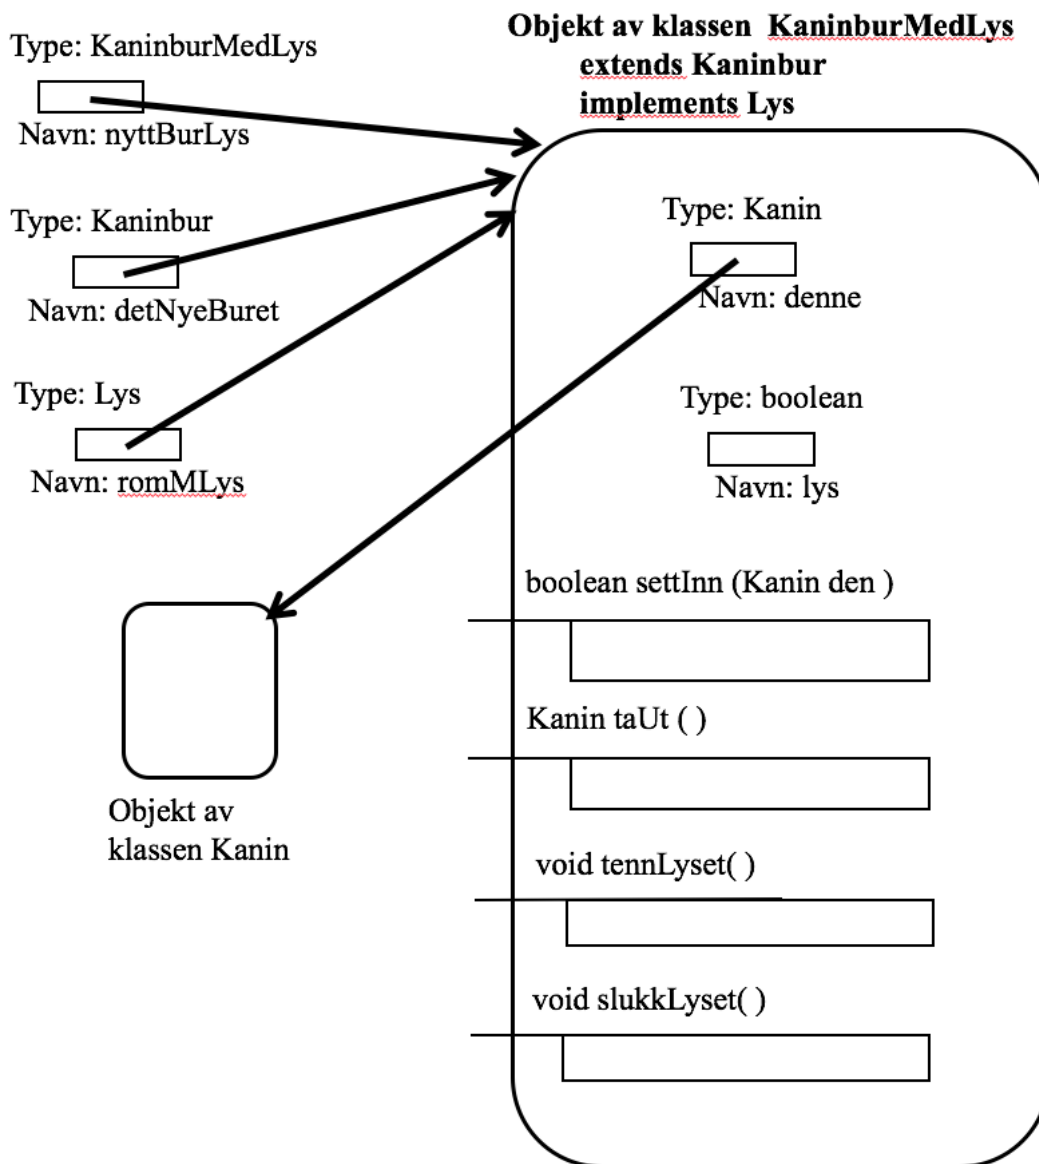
Type: KaninburMedLys

Navn: nyttBurLys

Type: Kaninbur

Navn: detNyeBuret

Type: Lys

Navn: romMLys

Objekt av klassen KaninburMedLys extends Kaninbur implements Lys

Type: Kanin

Navn: denne

Type: boolean

Navn: lys

boolean settInn (Kanin den )

Kanin taUt ( )

void tennLyset( )

void slukkLyset( )

Objekt av klassen Kanin